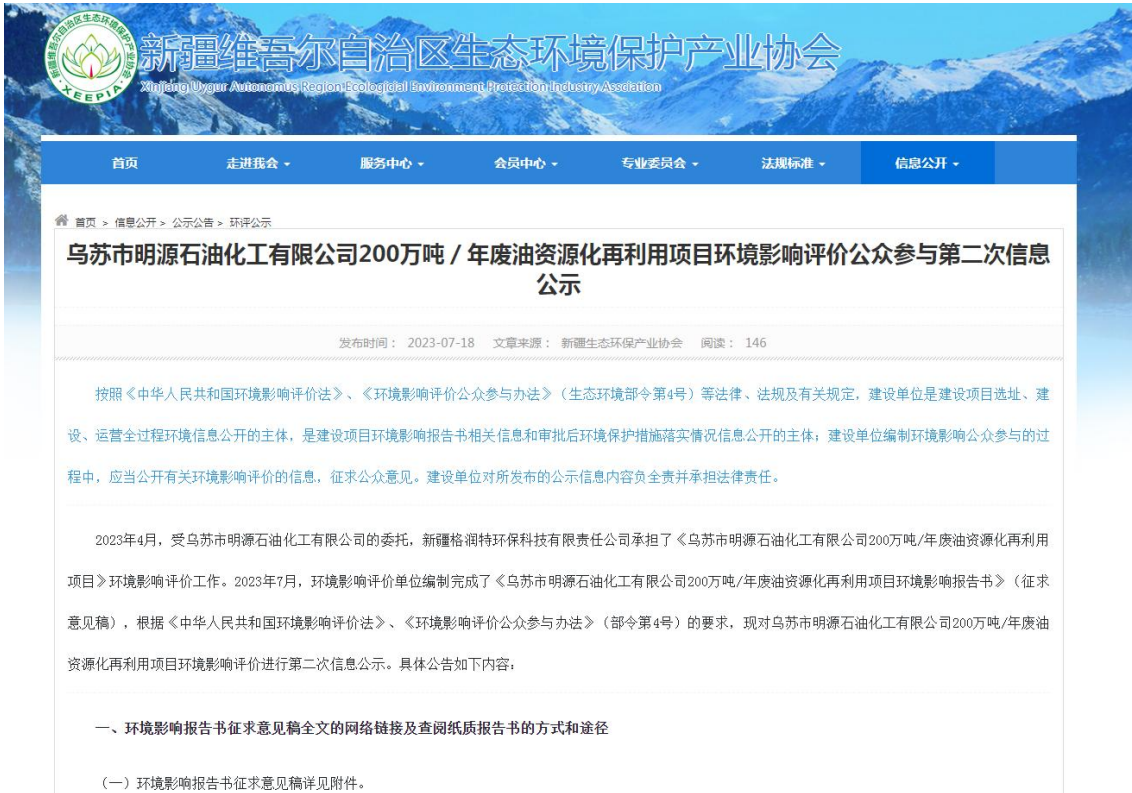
新疆维吾尔自治区生态环境保护产业协会
XEEPIA
新疆维吾尔自治区生态环境保护产业协会
Xinjiang Uygur Autonomous Region Ecological Environment Protection Industry Association

首页 走进我会 服务中心 会员中心 专业委员会 法规标准 信息公开

首页 > 信息公开 > 公示公告 > 环评公示

乌苏市明源石油化工有限公司200万吨 / 年废油资源化再利用项目环境影响评价公众参与第二次信息公示

发布时间： 2023-07-18 文章来源： 新疆生态环保产业协会 阅读： 146

按照《中华人民共和国环境影响评价法》、《环境影响评价公众参与办法》（生态环境部令第4号）等法律、法规及有关规定，建设单位是建设项目选址、建设、运营全过程环境信息公开的主体，是建设项目环境影响报告书相关信息和审批后环境保护措施落实情况信息公开的主体；建设单位编制环境影响公众参与的过程中，应当公开有关环境影响评价的信息，征求公众意见。建设单位对所发布的公示信息内容负全责并承担法律责任。

2023年4月，受乌苏市明源石油化工有限公司的委托，新疆格润特环保科技有限责任公司承担了《乌苏市明源石油化工有限公司200万吨/年废油资源化再利用项目》环境影响评价工作。2023年7月，环境影响评价单位编制完成了《乌苏市明源石油化工有限公司200万吨/年废油资源化再利用项目环境影响报告书》（征求意见稿），根据《中华人民共和国环境影响评价法》、《环境影响评价公众参与办法》（部令第4号）的要求，现对乌苏市明源石油化工有限公司200万吨/年废油资源化再利用项目环境影响评价进行第二次信息公示。具体公告如下内容：

一、环境影响报告书征求意见稿全文的网络链接及查阅纸质报告书的方式和途径

（一）环境影响报告书征求意见稿详见附件。